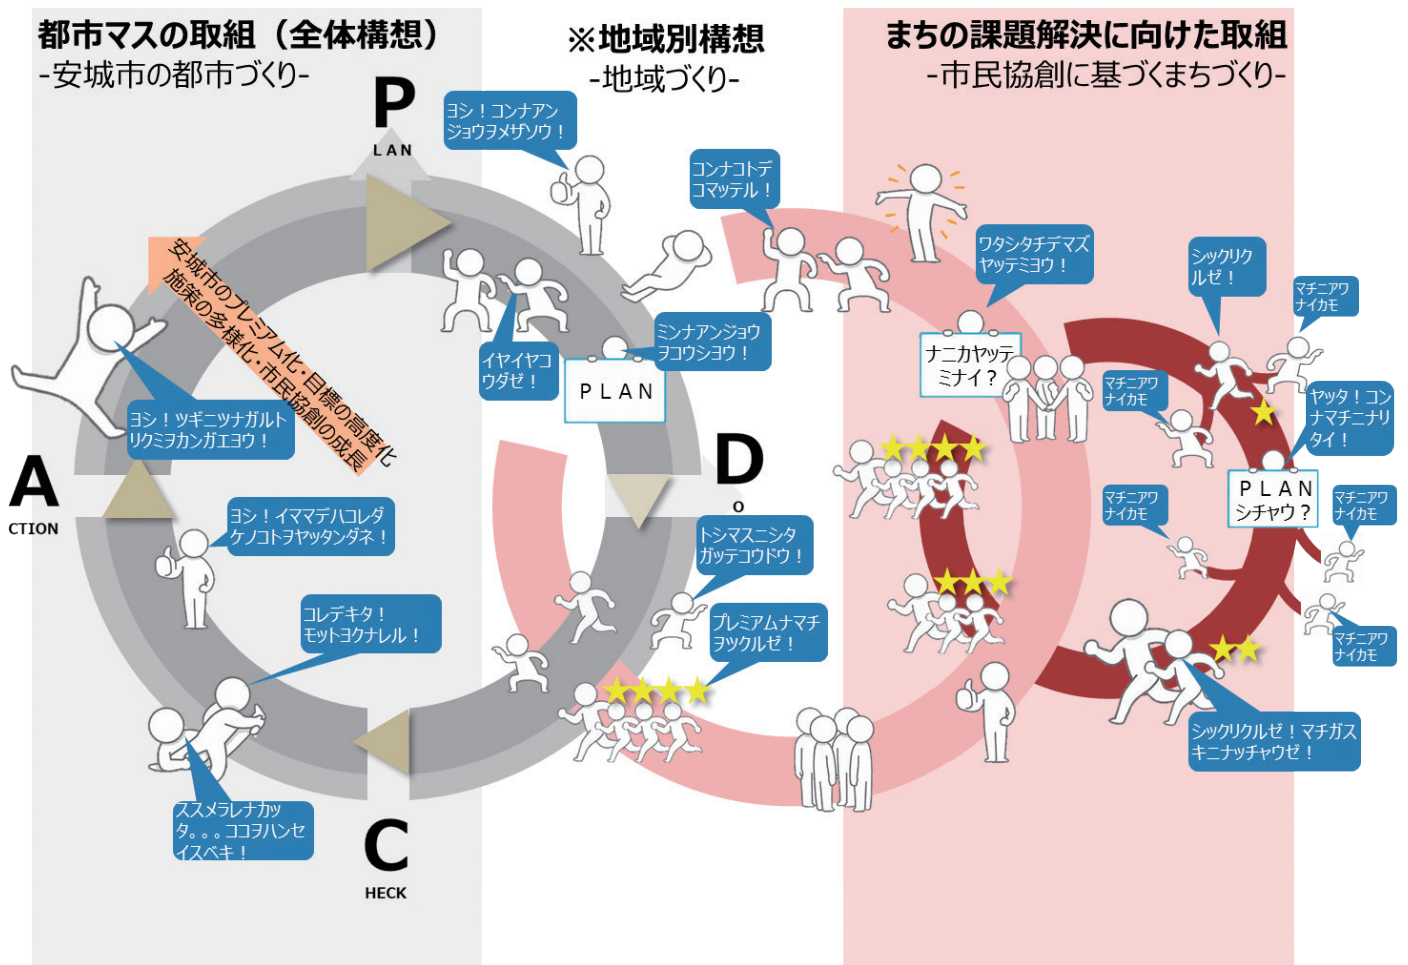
都市マスの取組（全体構想）
-安城市の都市づくり-

※地域別構想
-地域づくり-

まちの課題解決に向けた取組
-市民協創に基づくまちづくり-

P
LAN

ヨシ！コンナアン
ジョウヲメザソウ！

コンナコトデ
コマッテル！

安城市のプレミアム化・目標の高度化
施策の多様化・市民協創の成長

イヤイヤコ
ウダゼ！

ミンナアンジョ
ヲコウショウ！

PLAN

ヨシ！ツギニツナガルト
リクミヲカンガエヨウ！

A
CTION

D
O

ヨシ！イママデハコレダ
ケノコトヲヤッタンダネ！

トシマスニシタ
ガッテコウドウ！

コレデキタ！
モットヨクナレル！

プレミアムナマチ
ヲツクルゼ！

ススメラレナカッ
タ。。。ココヲハンセ
イスベキ！

C
HECK

ワタシタチデマズ
ヤッテミヨウ！

ナニカヤッテ
ミナイ？

シックリク
ルゼ！

マチニアワ
ナイカモ

ヤッタ！コン
ナマチニナリ
タイ！

マチニアワ
ナイカモ

PLAN
シチャウ？

マチニアワ
ナイカモ

マチニアワ
ナイカモ

マチニアワ
ナイカモ

シックリクルゼ！マチガス
キニナッチャウゼ！